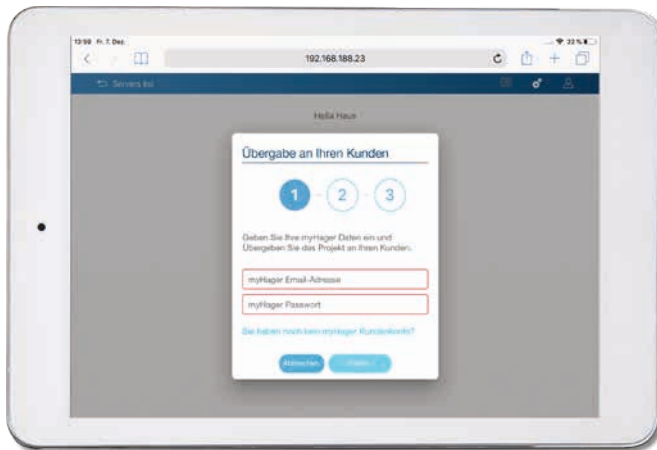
13:59 Fr. 7. Dez.

33 %

192.168.188.23

Servers list

Hella Haus

Übergabe an Ihren Kunden

1

2

3

Geben Sie Ihre myHager Daten ein und Übergeben Sie das Projekt an Ihren Kunden.

myHager Email-Adresse

myHager Passwort

Sie haben noch kein myHager Kundenkonto?

Abbrechen

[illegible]